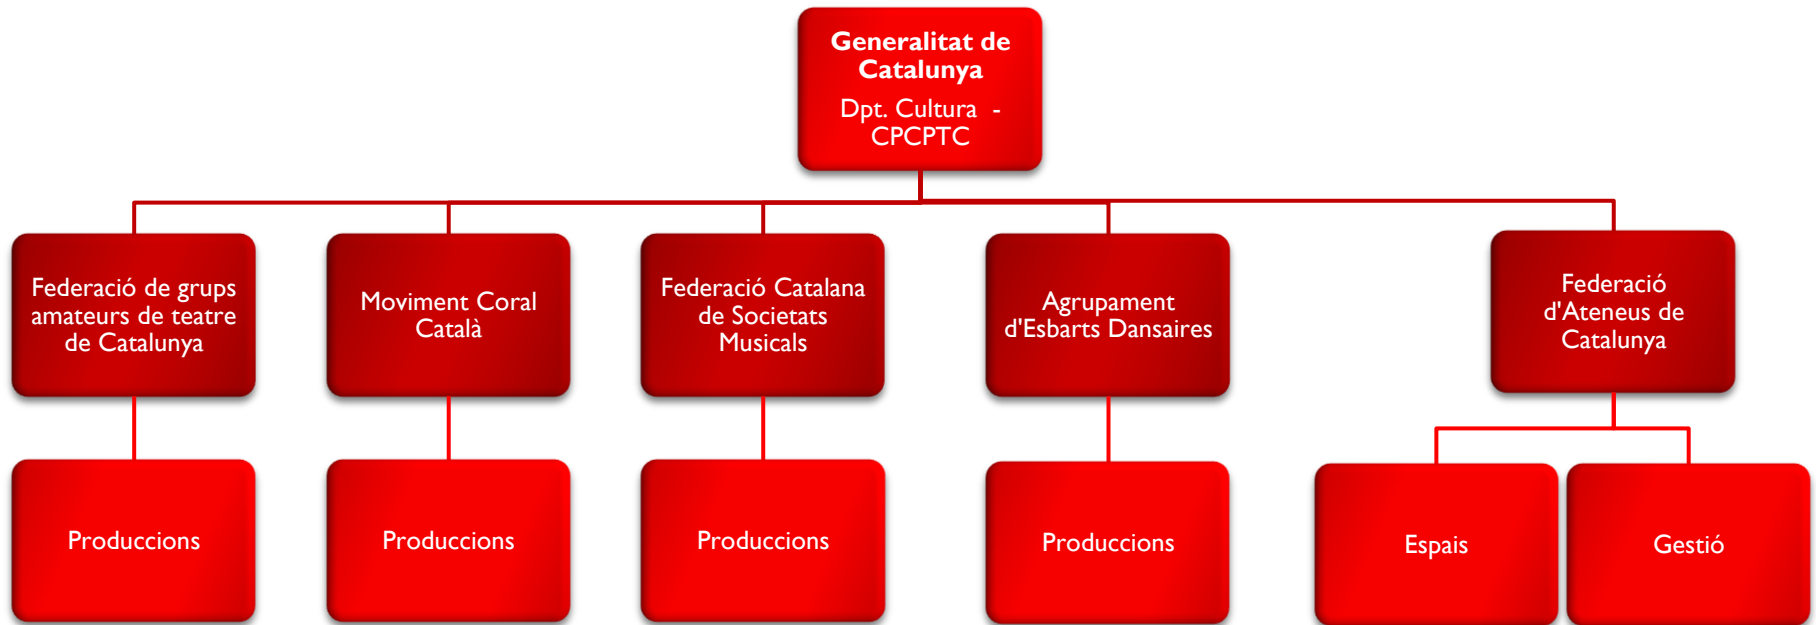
Generalitat de Catalunya

Dpt. Cultura - CPCPTC

Federació de grups amateurs de teatre de Catalunya

Produccions

Moviment Coral Català

Produccions

Federació Catalana de Societats Musicals

Produccions

Agrupament d'Esbarts Dansaires

Produccions

Federació d'Ateneus de Catalunya

Espais

Gestió